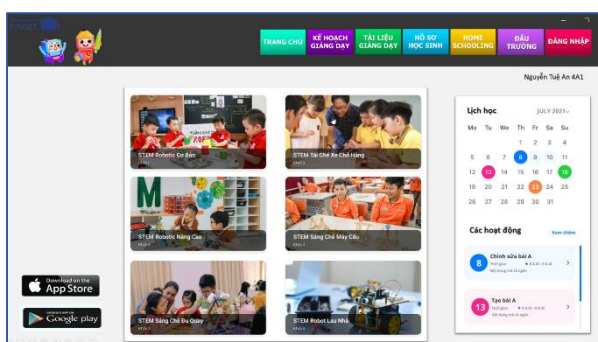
TRANG CHỦ | KẾ HOẠCH GIẢNG DẠY | TÀI LIỆU GIẢNG DẠY | HỒ SƠ HỌC SINH | HOME SCHOOLING | ĐẤU TRƯỜNG | ĐĂNG NHẬP

Nguyễn Tuệ An 4A1

STEM Robotic Cơ Bản

STEM Tái Chế Xe Chở Hàng

STEM Robotic Nâng Cao

STEM Sáng Chế Máy Cẩu

STEM Sáng Chế Đu Quay

STEM Robot Lau Nhà

Lịch học

JULY 2021

| Mo | Tu | We | Th | Fr | Sa | Su |
|---|---|---|---|---|---|---|
| | | | 1 | 2 | 3 | 4 |
| 5 | 6 | 7 | 8 | 9 | 10 | 11 |
| 12 | 13 | 14 | 15 | 16 | 17 | 18 |
| 19 | 20 | 21 | 22 | 23 | 24 | 25 |
| 26 | 27 | 28 | 29 | 30 | 31 | |

Các hoạt động

Xem thêm

8 Chỉnh sửa bài A

13 Tạo bài A

Download on the App Store

GET IT ON Google play